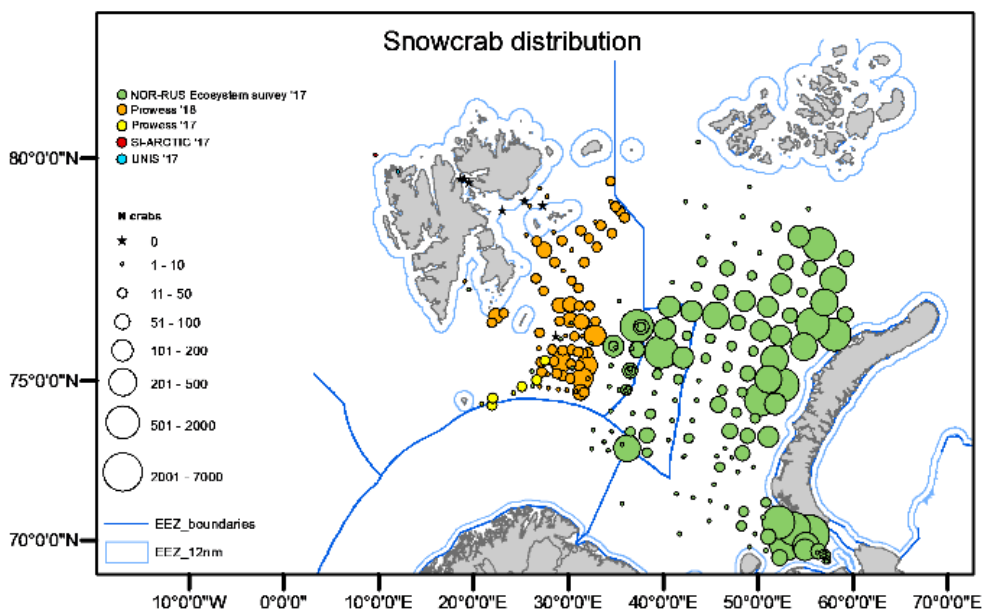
Snowcrab distribution

NOR-RUS Ecosystem survey '17
Prowess '18
Prowess '17
SI-ARCTIC '17
UNIS '17

N crabs
0
1 - 10
11 - 50
51 - 100
101 - 200
201 - 500
501 - 2000
2001 - 7000

EEZ_boundaries
EEZ_12nm

80°0'0"N
75°0'0"N
70°0'0"N

10°0'0"W
0°0'0"
10°0'0"E
20°0'0"E
30°0'0"E
40°0'0"E
50°0'0"E
60°0'0"E
70°0'0"E